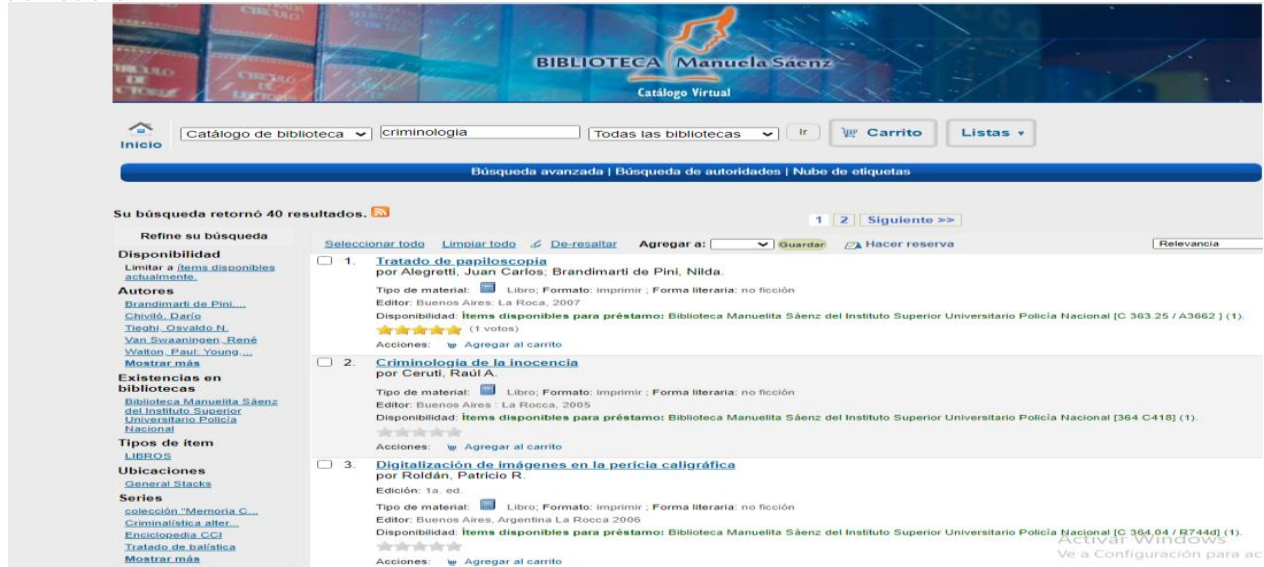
BIBLIOTECA Manuela Sáenz
Catálogo Virtual

Inicio
Catálogo de biblioteca
criminologia
Todas las bibliotecas
Ir
Carrito
Listas

Búsqueda avanzada | Búsqueda de autoridades | Nube de etiquetas

Su búsqueda retornó 40 resultados.

1 2 Siguiente >>

Refine su búsqueda

Disponibilidad
Limitar a ítems disponibles actualmente.

Autores
Brandimarti de Pini,...
Chiviló, Darío
Tieghi, Osvaldo N.
Van Swaaningen, René
Walton, Paul; Young,...
Mostrar más

Existencias en bibliotecas
Biblioteca Manuelita Sáenz del Instituto Superior Universitario Policía Nacional

Tipos de ítem
LIBROS

Ubicaciones
General Stacks

Series
colección "Memoria C...
Criminalística alter...
Enciclopedia CCI
Tratado de balística
Mostrar más

Seleccionar todo Limpiar todo De-resaltar Agregar a: Guardar Hacer reserva Relevancia

1. Tratado de papiloscopia
por Alegretti, Juan Carlos; Brandimarti de Pini, Nilda.
Tipo de material: Libro; Formato: imprimir ; Forma literaria: no ficción
Editor: Buenos Aires: La Roca, 2007
Disponibilidad: Ítems disponibles para préstamo: Biblioteca Manuelita Sáenz del Instituto Superior Universitario Policía Nacional [C 363.25 / A3662 ] (1).
(1 votos)
Acciones: Agregar al carrito

2. Criminología de la inocencia
por Ceruti, Raúl A.
Tipo de material: Libro; Formato: imprimir ; Forma literaria: no ficción
Editor: Buenos Aires : La Rocca, 2005
Disponibilidad: Ítems disponibles para préstamo: Biblioteca Manuelita Sáenz del Instituto Superior Universitario Policía Nacional [364 C418] (1).
Acciones: Agregar al carrito

3. Digitalización de imágenes en la pericia caligráfica
por Roldán, Patricio R.
Edición: 1a. ed.
Tipo de material: Libro; Formato: imprimir ; Forma literaria: no ficción
Editor: Buenos Aires, Argentina La Rocca 2006
Disponibilidad: Ítems disponibles para préstamo: Biblioteca Manuelita Sáenz del Instituto Superior Universitario Policía Nacional [C 364.04 / R744d] (1).
Acciones: Agregar al carrito

Activar Windows
Ve a Configuración para ac